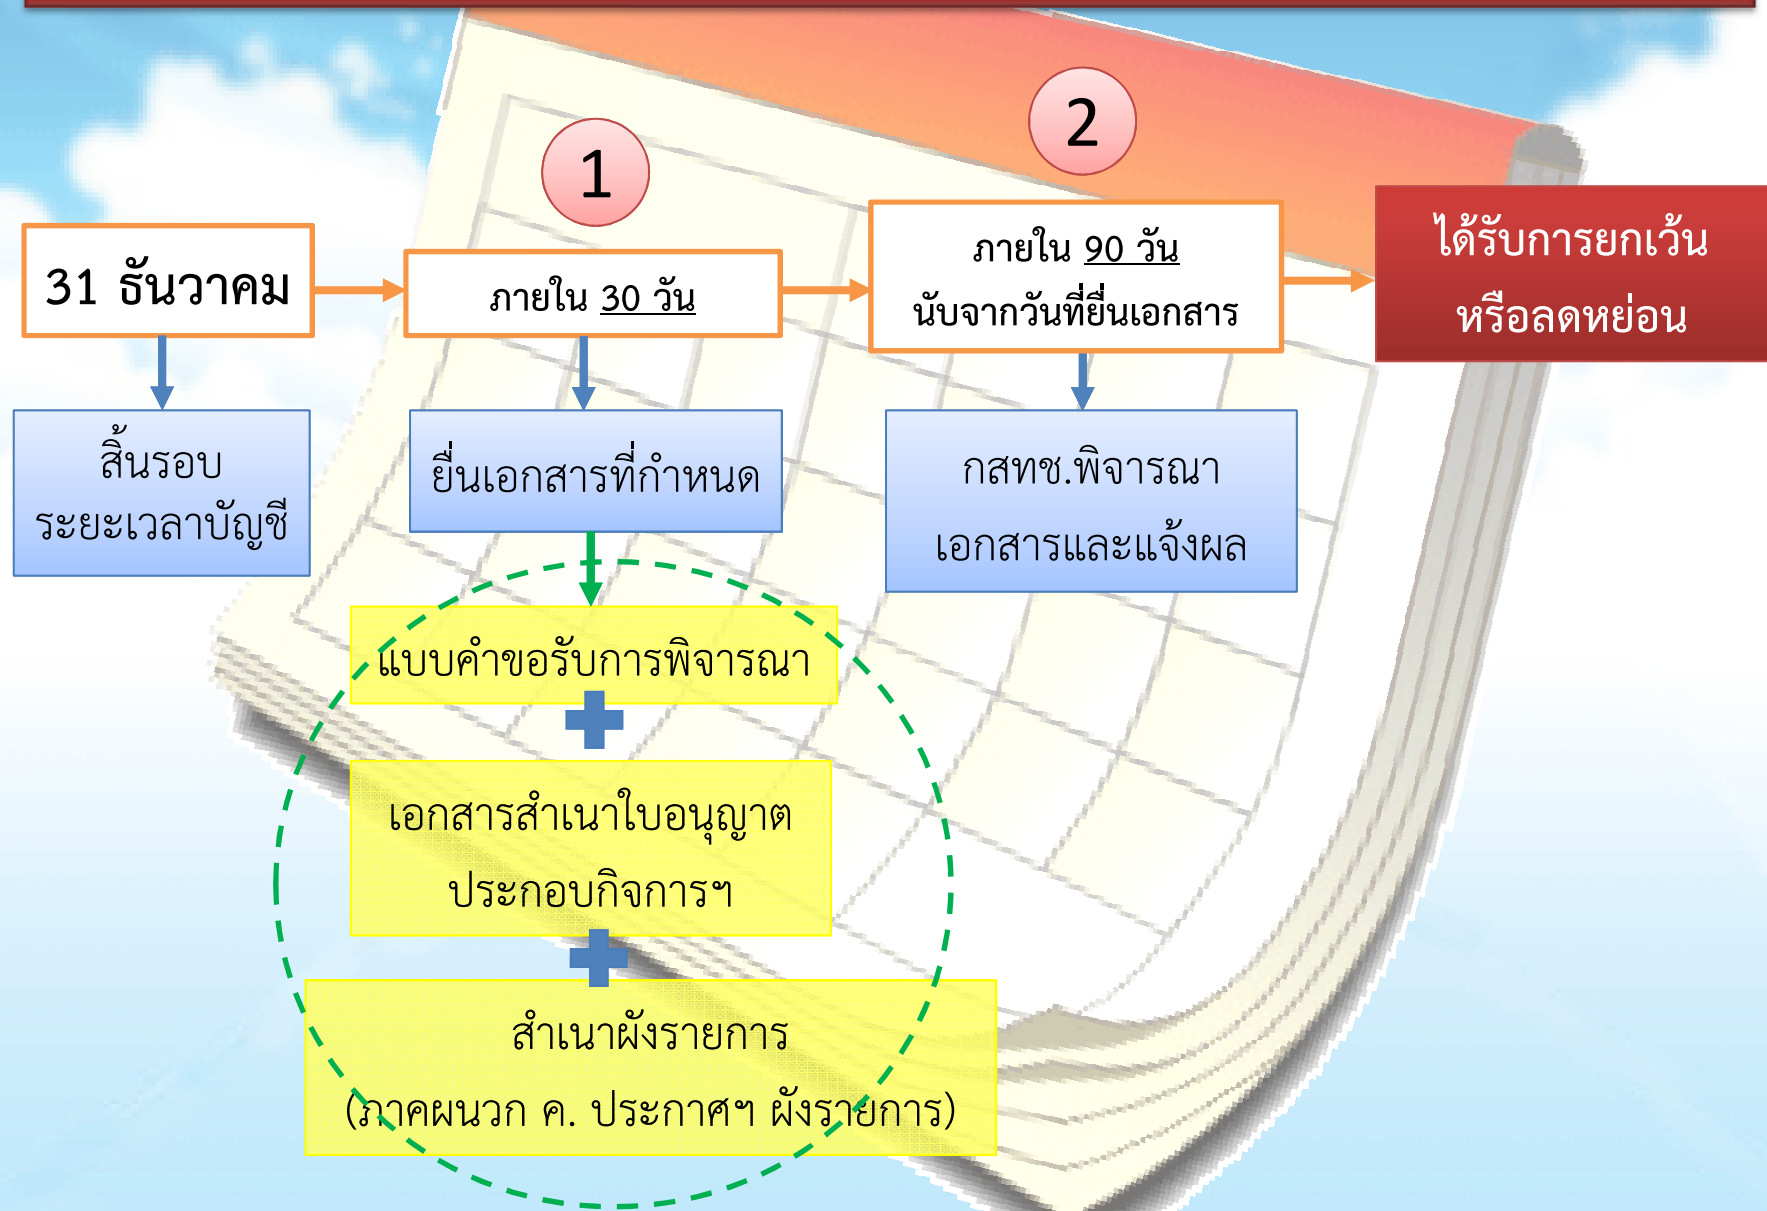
1

2

31 ธันวาคม

ภายใน 30 วัน

ภายใน 90 วัน
นับจากวันที่ยื่นเอกสาร

ได้รับการยกเว้น
หรือลดหย่อน

สิ้นรอบ
ระยะเวลาบัญชี

ยื่นเอกสารที่กำหนด

กสทช.พิจารณา
เอกสารและแจ้งผล

แบบคำขอรับการพิจารณา

เอกสารสำเนาใบอนุญาต
ประกอบกิจการฯ

สำเนาผังรายการ
(ภาคผนวก ค. ประกาศฯ ผังรายการ)